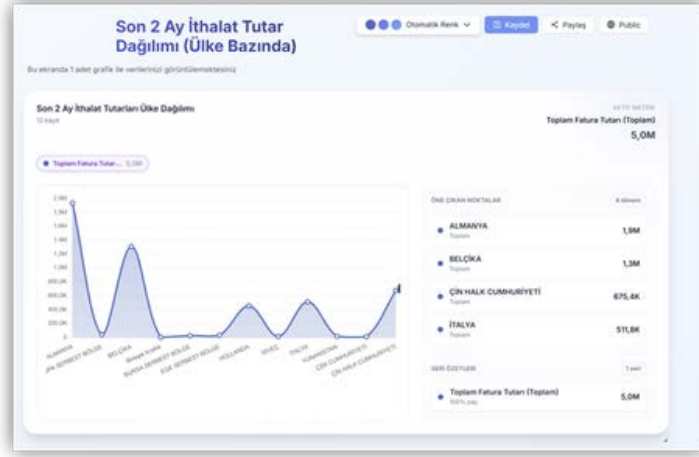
Son 2 Ay İthalat Tutar Dağılımı (Ülke Bazında)

Otomatik Renk

Kaydet

Paylaş

Public

Bu ekranda 1 adet grafik ile verilerinizi görüntülemektesiniz

Son 2 Ay İthalat Tutarları Ülke Dağılımı

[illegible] kayıt

AKTİF METRİK

Toplam Fatura Tutarı (Toplam)

5,0M

Toplam Fatura Tutar... 5,0M

2,0M
1,8M
1,6M
1,4M
1,2M
1,0M
800,0K
600,0K
400,0K
200,0K
0

ALMANYA
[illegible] SERBEST BÖLGE
BELÇİKA
Birleşik Krallık
BURSA SERBEST BÖLGE
EGE SERBEST BÖLGE
HOLLANDA
İSVİÇ
İTALYA
YUNANİSTAN
ÇİN CUMHURİYETİ
ÇİN HALK CUMHURİYETİ

ÖNE ÇIKAN NOKTALAR

4 dönem

ALMANYA
Toplam
1,9M

BELÇİKA
Toplam
1,3M

ÇİN HALK CUMHURİYETİ
Toplam
675,4K

İTALYA
Toplam
511,8K

SERİ ÖZETLERİ

1 seri

Toplam Fatura Tutarı (Toplam)
100% pay
5,0M